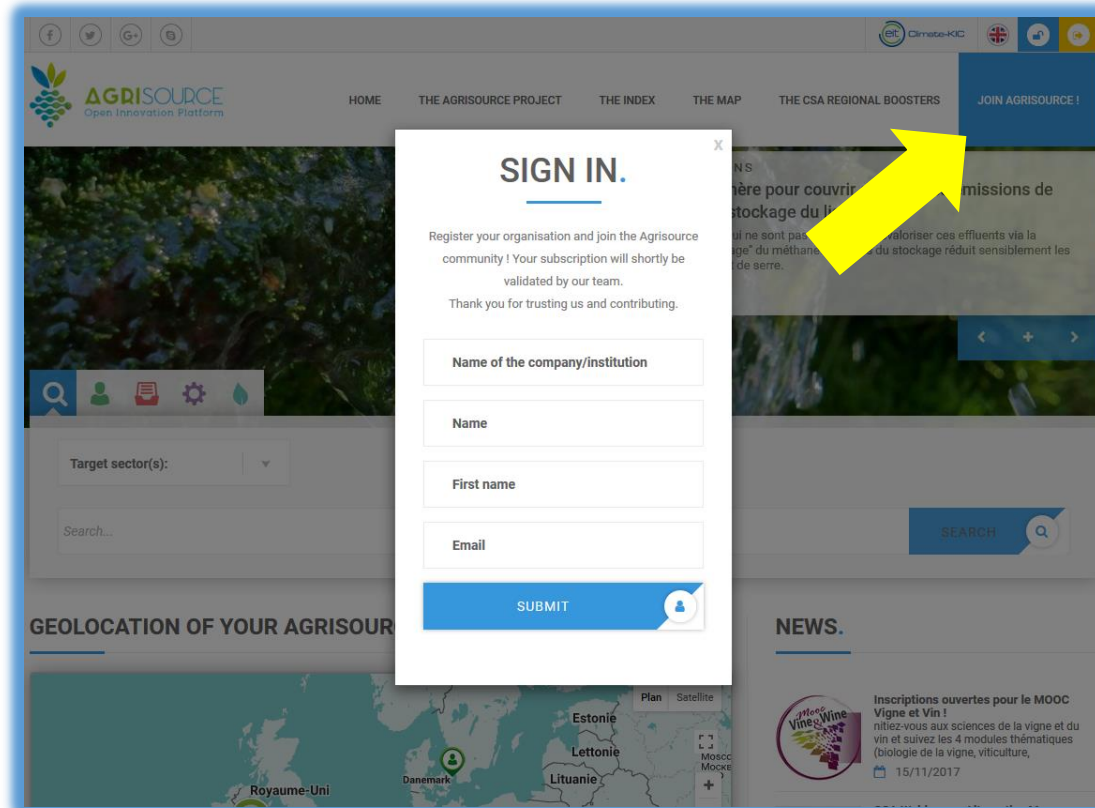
eit Climate-KIC

AGRISOURCE
Open Innovation Platform

HOME THE AGRISOURCE PROJECT THE INDEX THE MAP THE CSA REGIONAL BOOSTERS JOIN AGRISOURCE !

NS
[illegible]hère pour couvrir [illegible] émissions de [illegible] stockage du li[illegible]
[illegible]ui ne sont pas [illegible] valoriser ces effluents via la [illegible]ge" du méthane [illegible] du stockage réduit sensiblement les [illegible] de serre.

x

SIGN IN.

Register your organisation and join the Agrisource community ! Your subscription will shortly be validated by our team.
Thank you for trusting us and contributing.

Name of the company/institution

Name

First name

Email

SUBMIT

Target sector(s):

Search...

SEARCH

GEOLOCATION OF YOUR AGRISOUR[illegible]

Plan Satellite

Estonie
Lettonie
Lituanie
Danemark
Royaume-Uni
Mosc
Моск

NEWS.

Inscriptions ouvertes pour le MOOC Vigne et Vin !
nitiez-vous aux sciences de la vigne et du vin et suivez les 4 modules thématiques (biologie de la vigne, viticulture,
15/11/2017

Mooc Vine & Wine